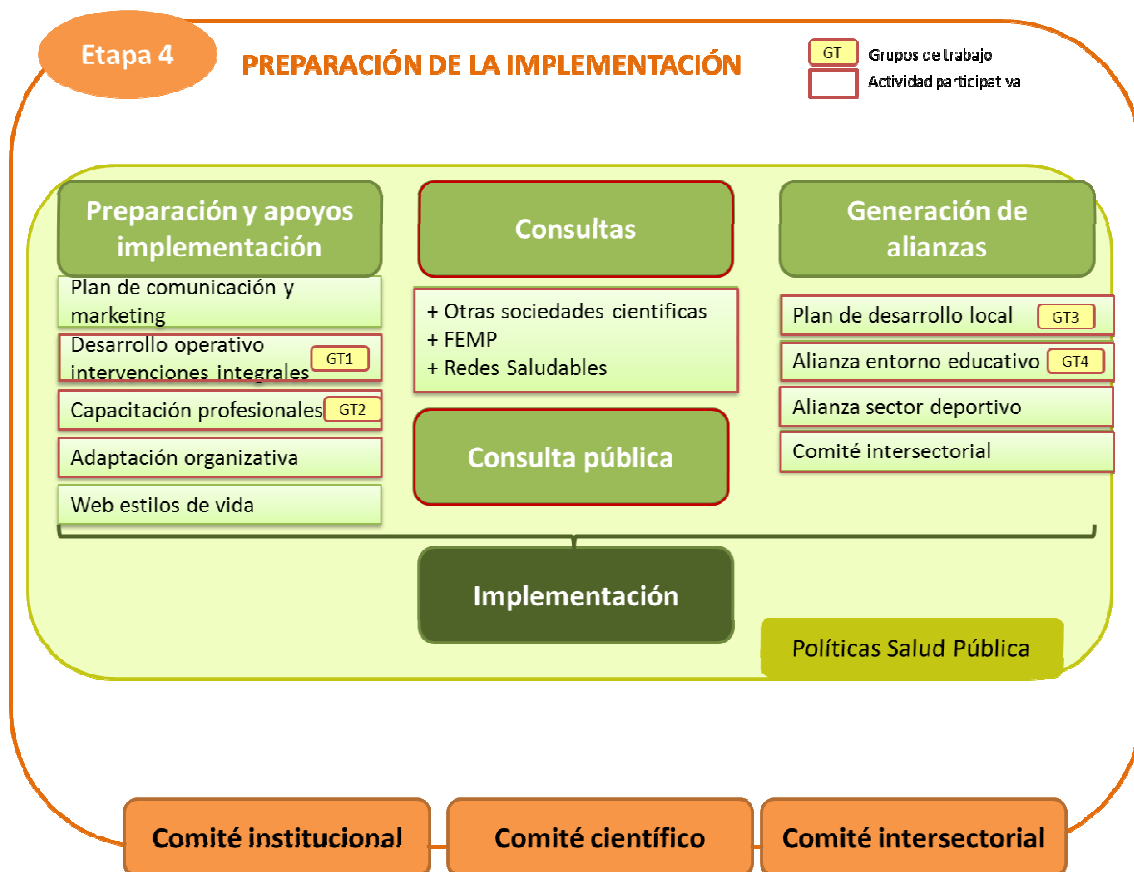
Etapa 4

PREPARACIÓN DE LA IMPLEMENTACIÓN

GT Grupos de trabajo
Actividad participativa

Preparación y apoyos implementación

Plan de comunicación y marketing

Desarrollo operativo intervenciones integrales GT1

Capacitación profesionales GT2

Adaptación organizativa

Web estilos de vida

Consultas

+ Otras sociedades cientificas
+ FEMP
+ Redes Saludables

Consulta pública

Generación de alianzas

Plan de desarrollo local GT3

Alianza entorno educativo GT4

Alianza sector deportivo

Comité intersectorial

Implementación

Políticas Salud Pública

Comité institucional

Comité científico

Comité intersectorial